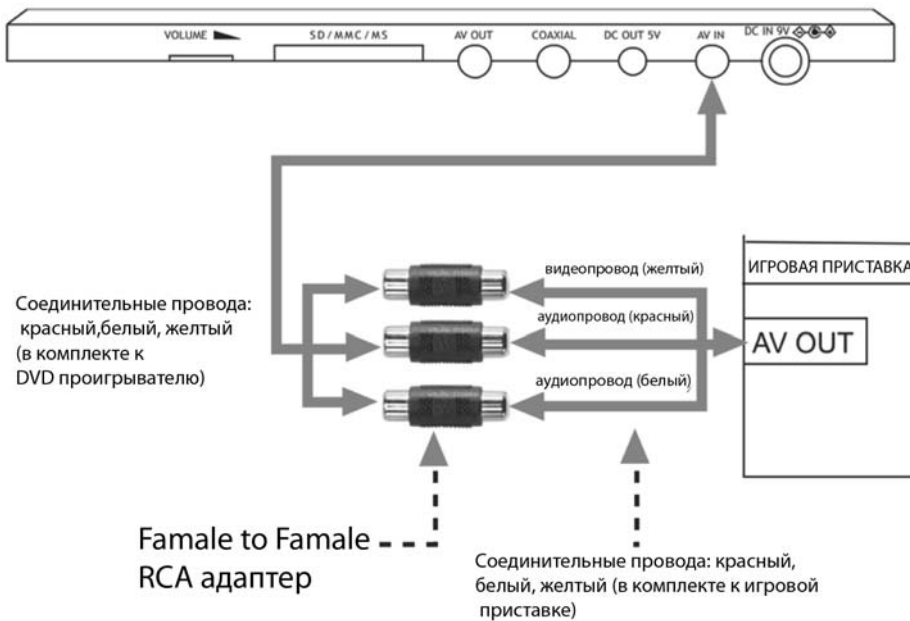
VOLUME

SD / MMC / MS

AV OUT

COAXIAL

DC OUT 5V

AV IN

DC IN 9V

ИГРОВАЯ ПРИСТАВКА

AV OUT

видеопровод (желтый)

аудиопровод (красный)

аудиопровод (белый)

Соединительные провода: красный,белый, желтый (в комплекте к DVD проигрывателю)

Famale to Famale RCA адаптер

Соединительные провода: красный, белый, желтый (в комплекте к игровой приставке)